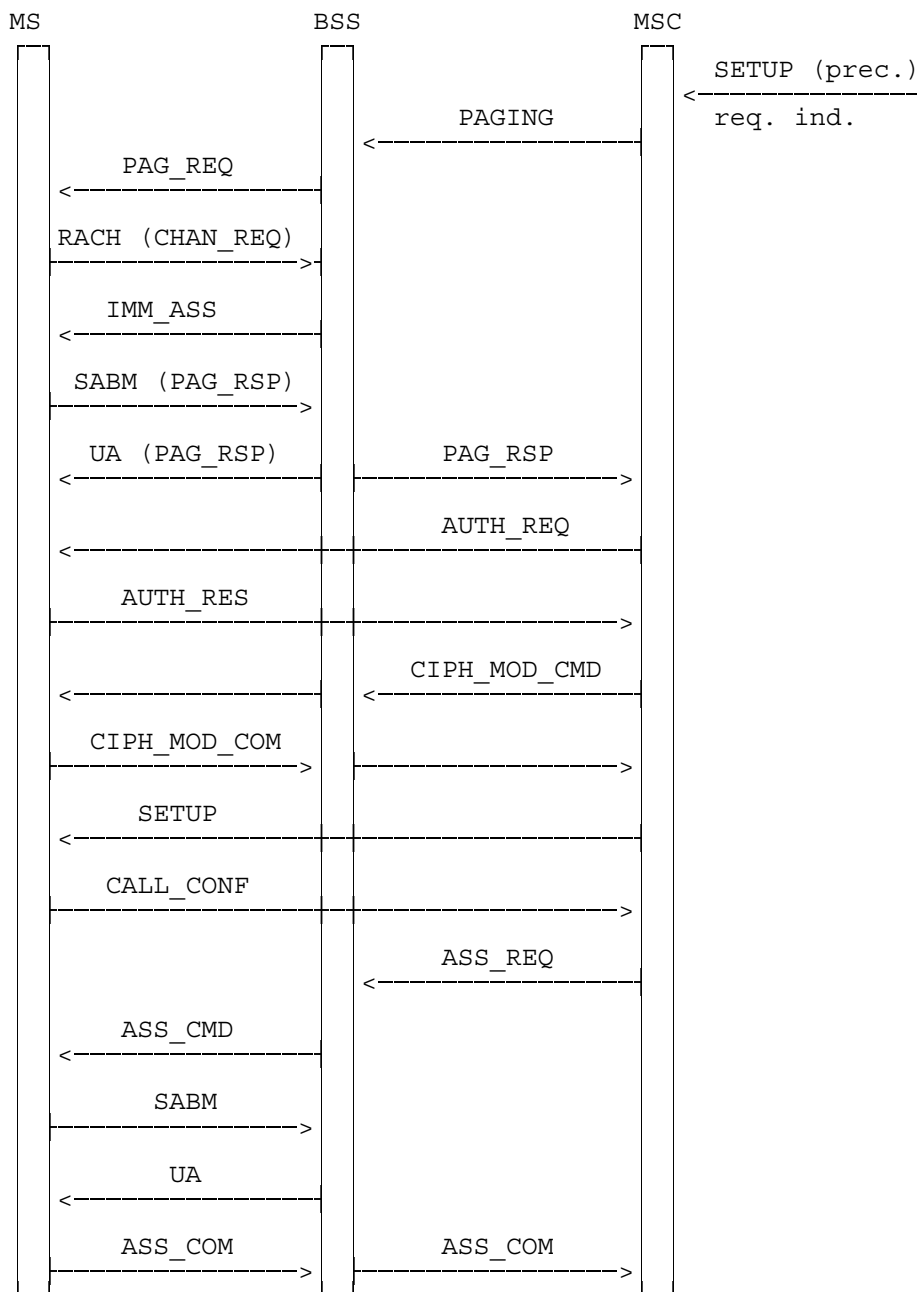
MS BSS MSC

SETUP (prec.)
req. ind.

PAGING

PAG_REQ

RACH (CHAN_REQ)

IMM_ASS

SABM (PAG_RSP)

UA (PAG_RSP)

PAG_RSP

AUTH_REQ

AUTH_RES

CIPH_MOD_CMD

CIPH_MOD_COM

SETUP

CALL_CONF

ASS_REQ

ASS_CMD

SABM

UA

ASS_COM

ASS_COM